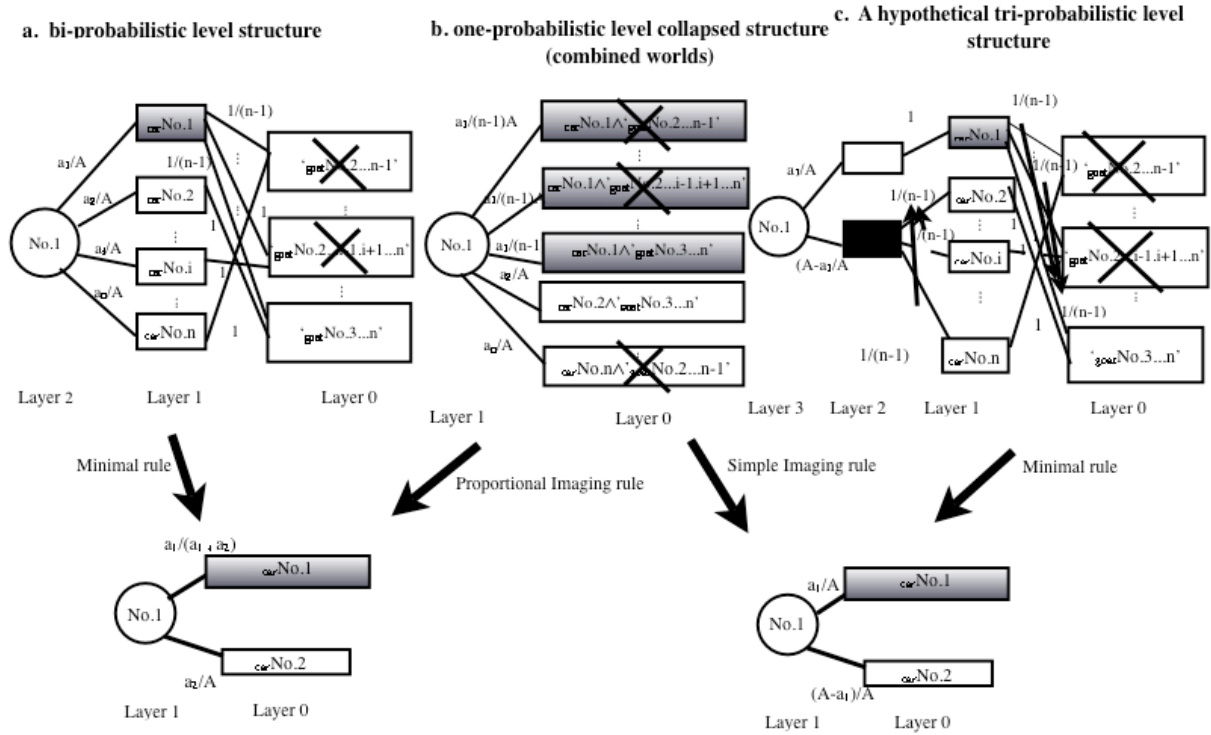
a. bi-probabilistic level structure

b. one-probabilistic level collapsed structure (combined worlds)

c. A hypothetical tri-probabilistic level structure

No.1

$a_1/A$

$a_2/A$

$a_i/A$

$a_n/A$

$_{car}$No.1

$_{car}$No.2

$_{car}$No.i

$_{car}$No.n

1/(n-1)

1/(n-1)

1

1

1

1

'$_{goat}$No.2...n-1'

'$_{goat}$No.2...i-1.i+1...n'

'$_{goat}$No.3...n'

Layer 2 Layer 1 Layer 0

$a_1/(n-1)A$

$a_1/(n-1)A$

$a_1/(n-1$

$a_2/A$

$a_n/A$

No.1

$_{car}$No.1∧'$_{goat}$No.2...n-1'

$_{car}$No.1∧'$_{goat}$No.2...i-1.i+1...n'

$_{car}$No.1∧'$_{goat}$No.3...n'

$_{car}$No.2∧'$_{goat}$No.3...n'

$_{car}$No.n∧'$_{goat}$No.2...n-1'

Layer 1 Layer 0

No.1

$a_1/A$

$(A-a_1)/A$

1

1/(n-1)

1/(n-1)

1/(n-1)

1/(n-1)

1/(n-1)

1/(n-1)

1

1

1

$_{car}$No.1

$_{car}$No.2

$_{car}$No.i

$_{car}$No.n

'$_{goat}$No.2...n-1'

'$_{goat}$No.2...i-1.i+1...n'

'$_{goat}$No.3...n'

Layer 3 Layer 2 Layer 1 Layer 0

Minimal rule

Proportional Imaging rule

Simple Imaging rule

Minimal rule

$a_1/(a_1+a_2)$

No.1

$_{car}$No.1

$_{car}$No.2

$a_2/A$

Layer 1 Layer 0

$a_1/A$

No.1

$_{car}$No.1

$_{car}$No.2

$(A-a_1)/A$

Layer 1 Layer 0